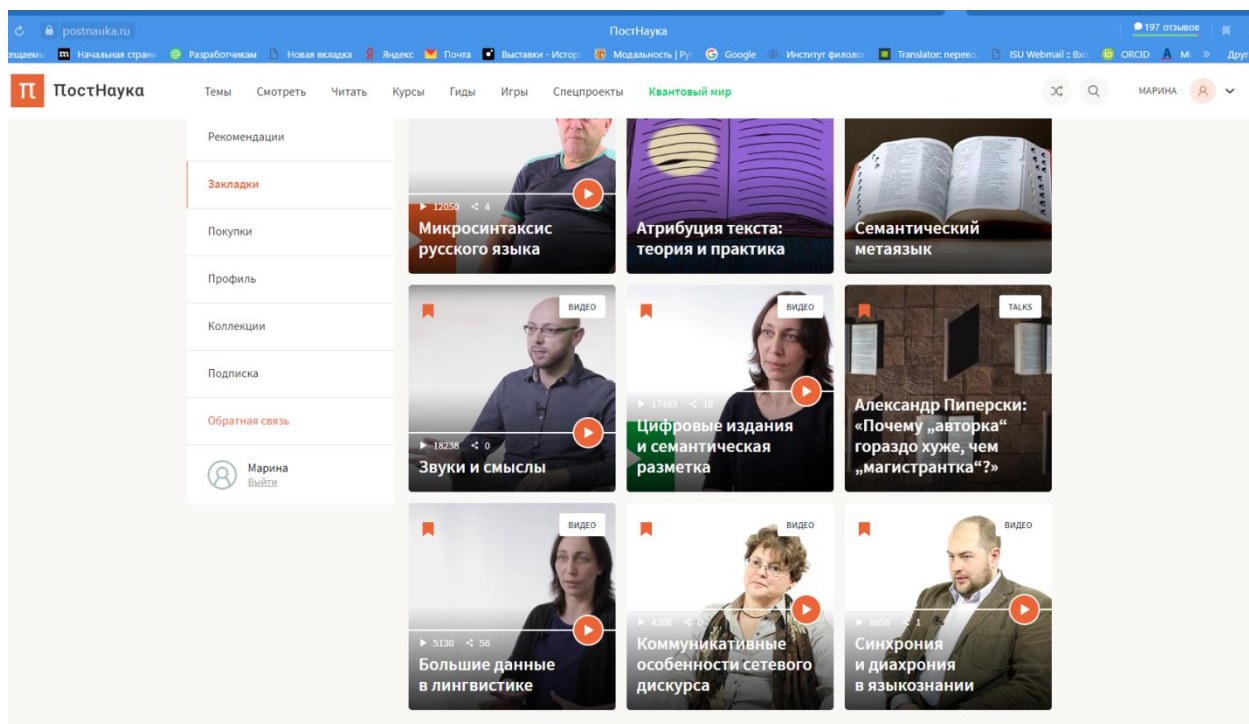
postnauka.ru
ПостНаука
197 отзывов

ещаемы Начальная страни Разработчикам Новая вкладка Яндекс Почта Выставки - Истор Модальность | Ру Google Институт филолог Translator: перевод ISU Webmail :: Вхо ORCID M » Друг

ПостНаука
Темы Смотреть Читать Курсы Гиды Игры Спецпроекты Квантовый мир
МАРИНА

Рекомендации
Закладки
Покупки
Профиль
Коллекции
Подписка
Обратная связь
Марина
Выйти

12050 4
Микросинтаксис русского языка

Атрибуция текста: теория и практика

Семантический метаязык

ВИДЕО
18238 0
Звуки и смыслы

ВИДЕО
17493 18
Цифровые издания и семантическая разметка

TALKS
Александр Пиперски: «Почему „авторка“ гораздо хуже, чем „магистрантка“?»

ВИДЕО
5130 56
Большие данные в лингвистике

ВИДЕО
4308 0
Коммуникативные особенности сетевого дискурса

ВИДЕО
8858 1
Синхрония и диахрония в языкознании